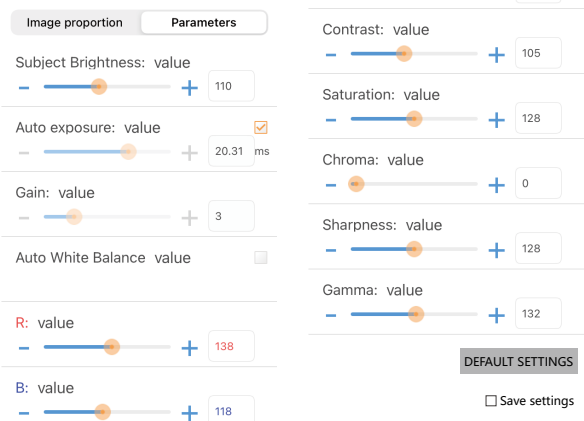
Image proportion
Parameters

Subject Brightness: value
−
+
110

Auto exposure: value
−
+
20.31 ms

Gain: value
−
+
3

Auto White Balance value

R: value
−
+
138

B: value
−
+
118

Contrast: value
−
+
105

Saturation: value
−
+
128

Chroma: value
−
+
0

Sharpness: value
−
+
128

Gamma: value
−
+
132

DEFAULT SETTINGS

Save settings